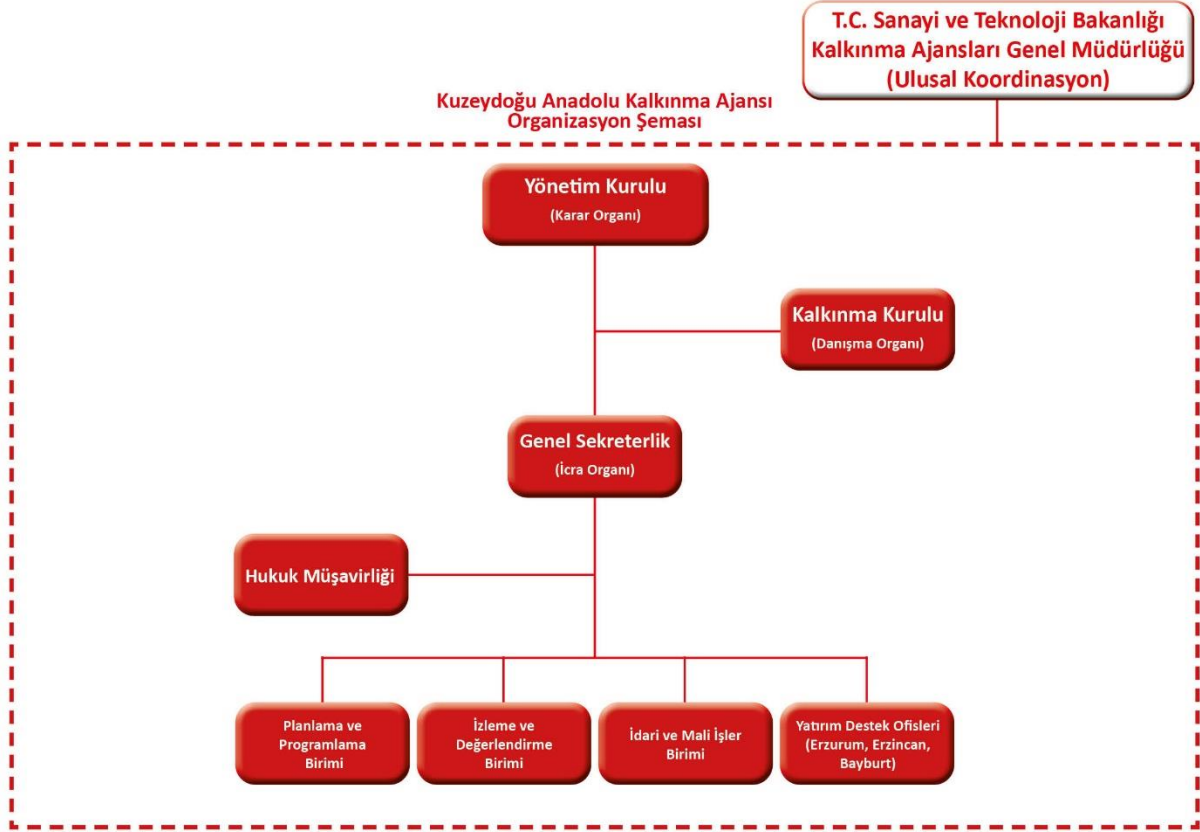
T.C. Sanayi ve Teknoloji Bakanlığı Kalkınma Ajansları Genel Müdürlüğü (Ulusal Koordinasyon)

Kuzeydoğu Anadolu Kalkınma Ajansı Organizasyon Şeması

Yönetim Kurulu
(Karar Organı)

Kalkınma Kurulu
(Danışma Organı)

Genel Sekreterlik
(İcra Organı)

Hukuk Müşavirliği

Planlama ve Programlama Birimi

İzleme ve Değerlendirme Birimi

İdari ve Mali İşler Birimi

Yatırım Destek Ofisleri (Erzurum, Erzincan, Bayburt)